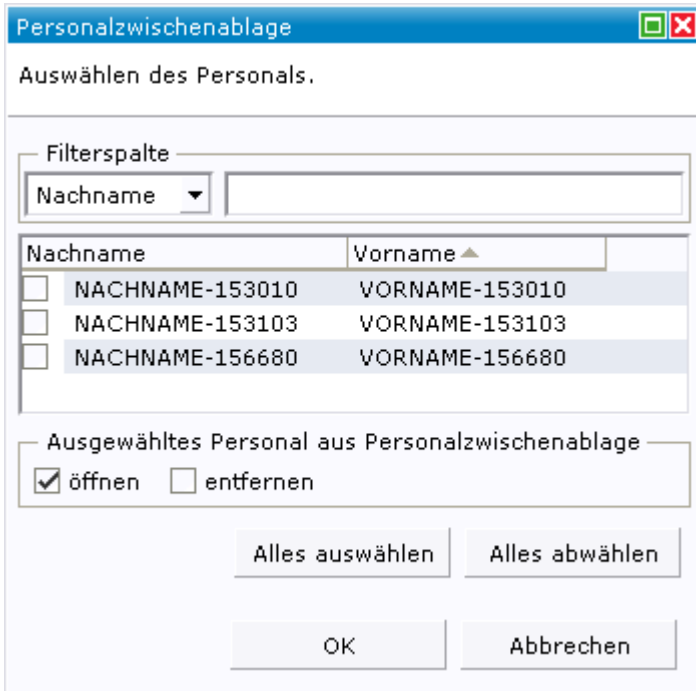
Personalzwischenablage

Auswählen des Personals.

Filterspalte

Nachname

| Nachname | Vorname |
|---|---|
| NACHNAME-153010 | VORNAME-153010 |
| NACHNAME-153103 | VORNAME-153103 |
| NACHNAME-156680 | VORNAME-156680 |

Ausgewähltes Personal aus Personalzwischenablage

öffnen entfernen

Alles auswählen Alles abwählen

OK Abbrechen